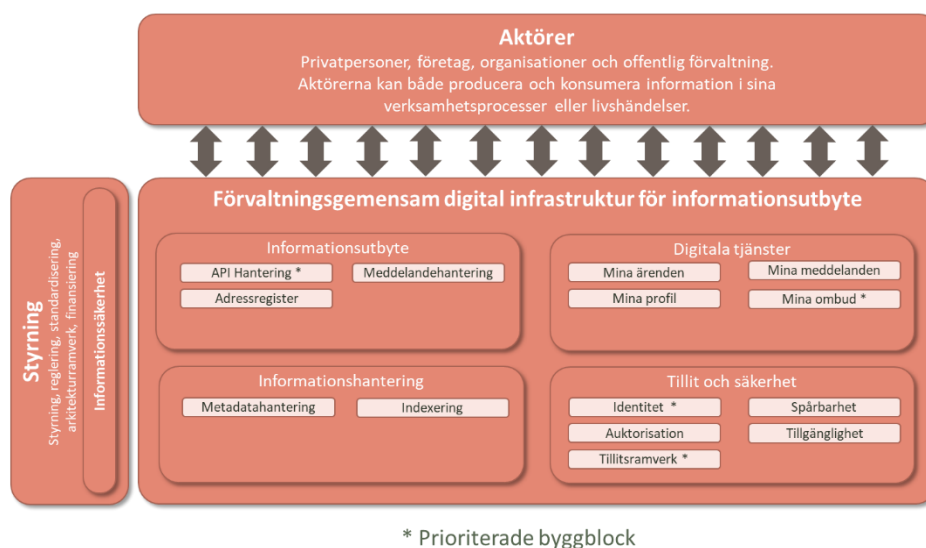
Aktörer
Privatpersoner, företag, organisationer och offentlig förvaltning. Aktörerna kan både producera och konsumera information i sina verksamhetsprocesser eller livshändelser.

Styrning
Styrning, reglering, standardisering, arkitekturramverk, finansiering

Informationssäkerhet

Förvaltningsgemensam digital infrastruktur för informationsutbyte

Informationsutbyte
API Hantering *
Meddelandehantering
Adressregister

Digitala tjänster
Mina ärenden
Mina meddelanden
Mina profil
Mina ombud *

Informationshantering
Metadatahantering
Indexering

Tillit och säkerhet
Identitet *
Spårbarhet
Auktorisation
Tillgänglighet
Tillitsramverk *

* Prioriterade byggblock